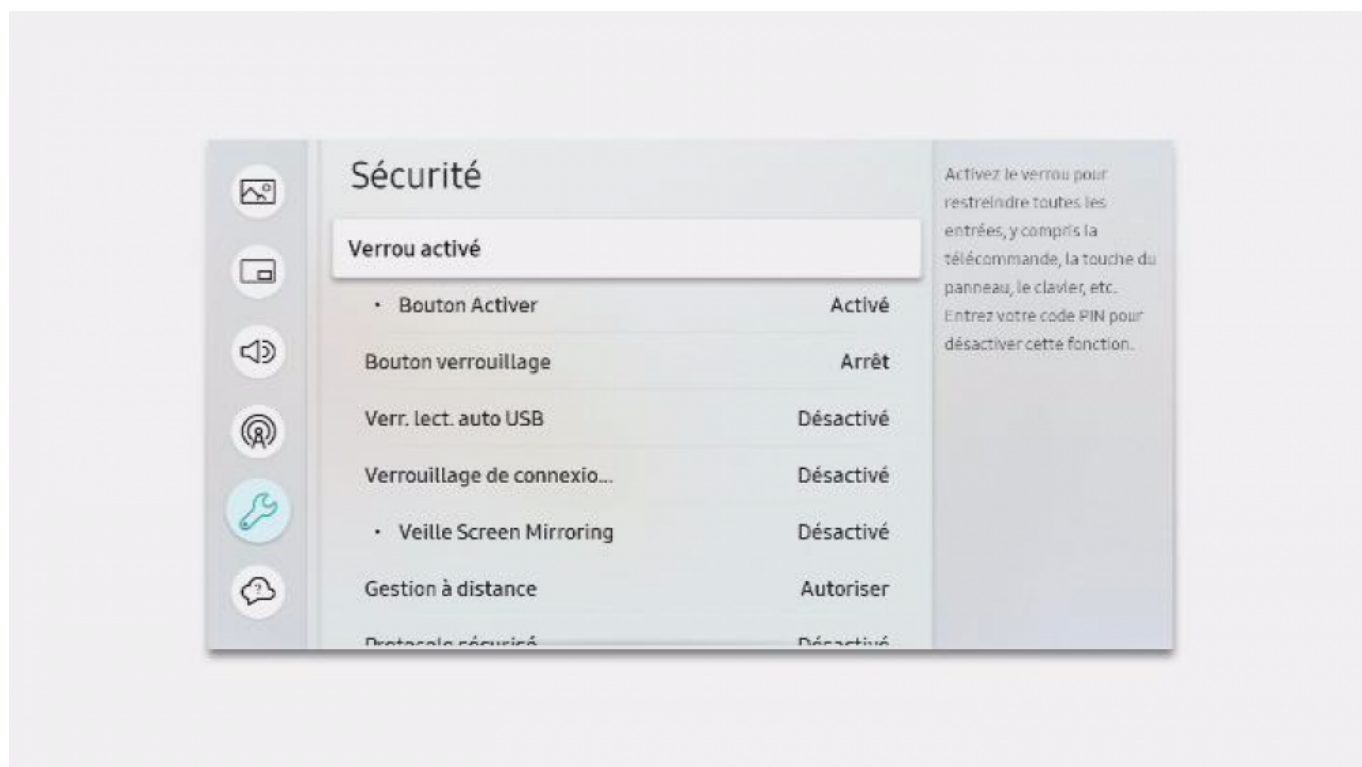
Sécurité

Verrou activé

• Bouton Activer | Activé

Bouton verrouillage | Arrêt

Verr. lect. auto USB | Désactivé

Verrouillage de connexio... | Désactivé

• Veille Screen Mirroring | Désactivé

Gestion à distance | Autoriser

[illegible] | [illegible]

Activez le verrou pour restreindre toutes les entrées, y compris la télécommande, la touche du panneau, le clavier, etc. Entrez votre code PIN pour désactiver cette fonction.